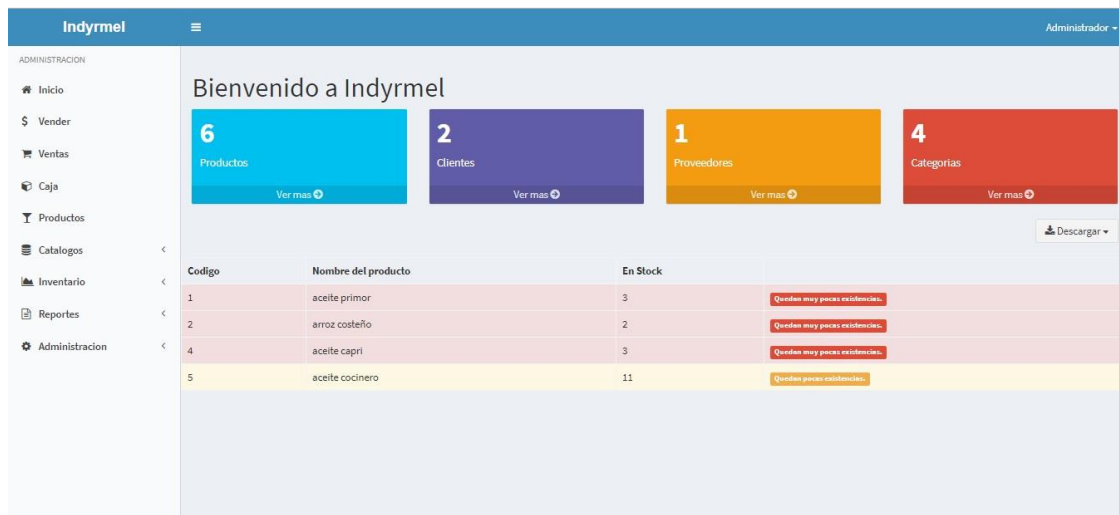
Indyrmel

Administrador

ADMINISTRACION

Inicio

Vender

Ventas

Caja

Productos

Catalogos

Inventario

Reportes

Administracion

Bienvenido a Indyrmel

6
Productos
Ver mas

2
Clientes
Ver mas

1
Proveedores
Ver mas

4
Categorias
Ver mas

Descargar

| Codigo | Nombre del producto | En Stock | |
|---|---|---|---|
| 1 | aceite primor | 3 | Quedan muy pocas existencias. |
| 2 | arroz costeño | 2 | Quedan muy pocas existencias. |
| 4 | aceite capri | 3 | Quedan muy pocas existencias. |
| 5 | aceite cocinero | 11 | Quedan pocas existencias. |